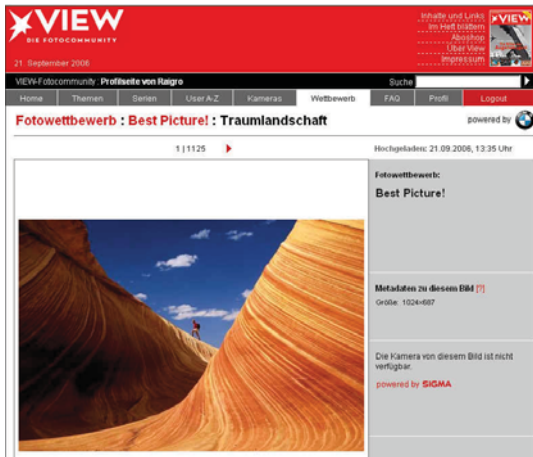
VIEW
DIE FOTOCOMMUNITY
21. September 2006

Inhalte und Links
Im Heft blättern
Aboshop
Über View
Impressum

VIEW

VIEW-Fotocommunity : Profilseite von Raigro

Suche

Home | Themen | Serien | User A-Z | Kameras | Wettbewerb | FAQ | Profil | Logout

Fotowettbewerb : Best Picture! : Traumlandschaft

powered by

1 | 1125

Hochgeladen: 21.09.2006, 13:35 Uhr

Fotowettbewerb:

Best Picture!

Metadaten zu diesem Bild [?]
Größe: 1024×687

Die Kamera von diesem Bild ist nicht verfügbar.

powered by SIGMA